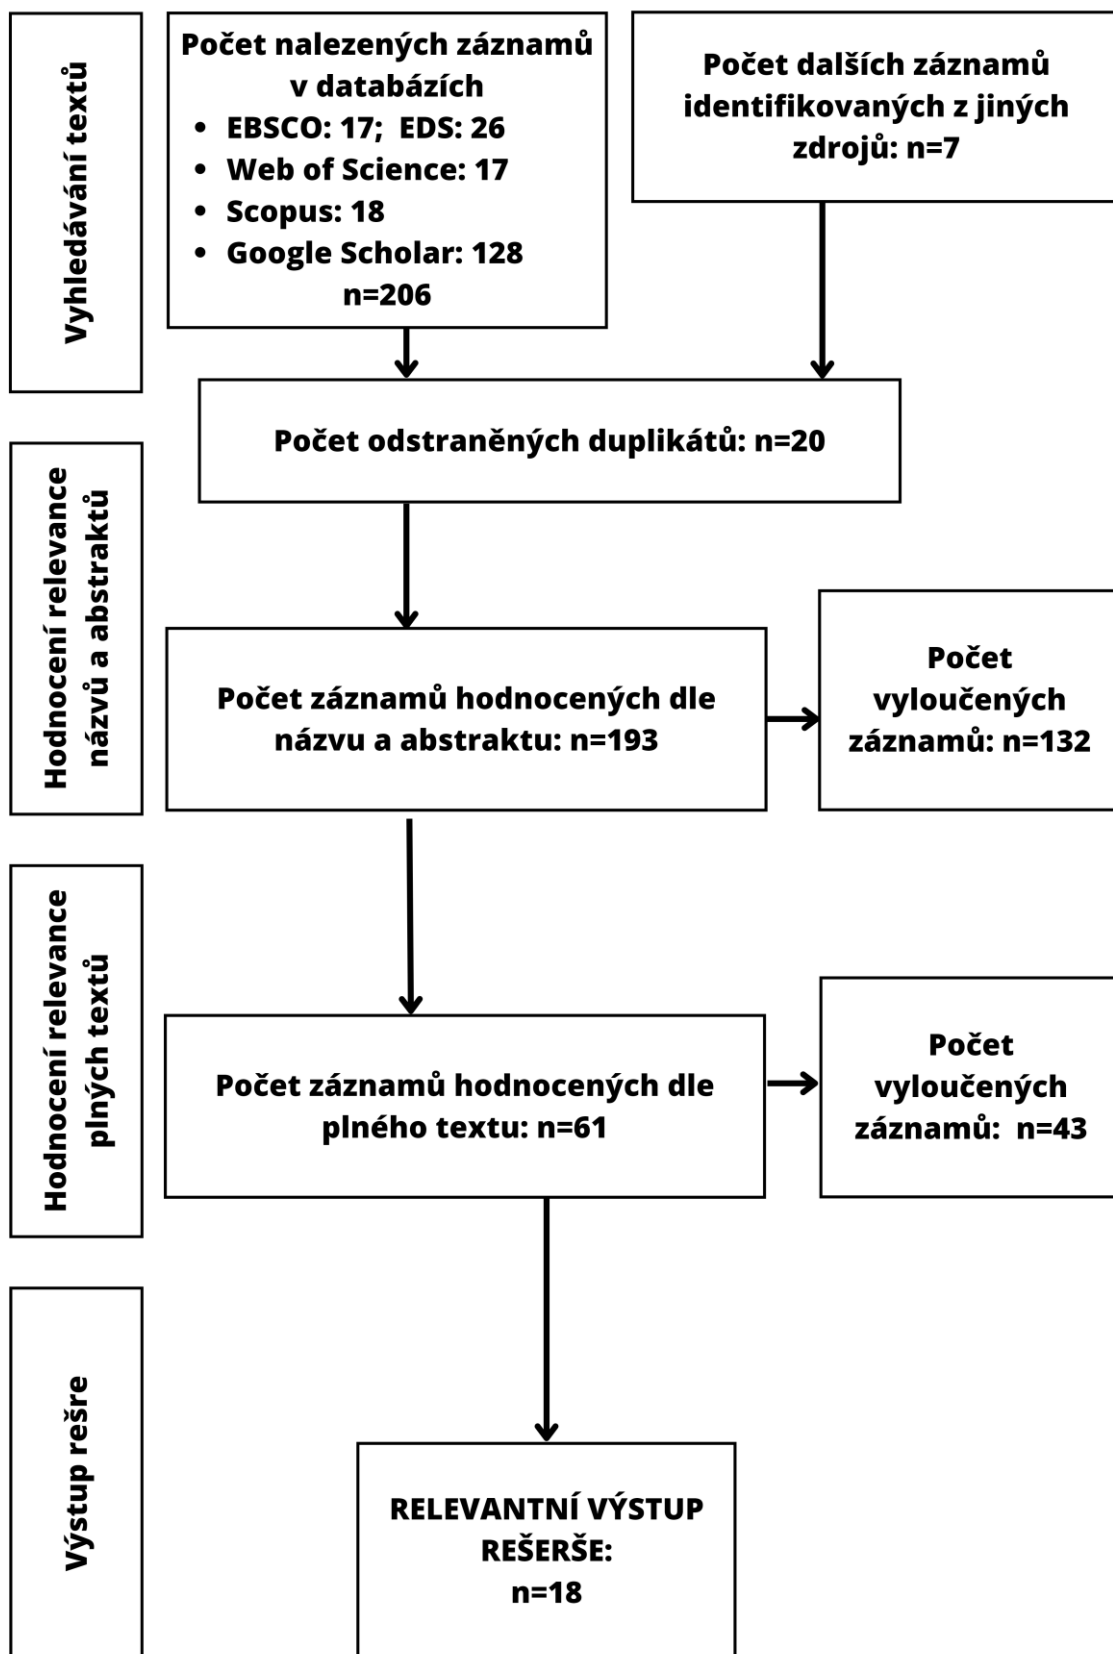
Vyhledávání textů

Počet nalezených záznamů v databázích
- EBSCO: 17; EDS: 26
- Web of Science: 17
- Scopus: 18
- Google Scholar: 128

n=206

Počet dalších záznamů identifikovaných z jiných zdrojů: n=7

Počet odstraněných duplikátů: n=20

Hodnocení relevance názvů a abstraktů

Počet záznamů hodnocených dle názvu a abstraktu: n=193

Počet vyloučených záznamů: n=132

Hodnocení relevance plných textů

Počet záznamů hodnocených dle plného textu: n=61

Počet vyloučených záznamů: n=43

Výstup rešre

RELEVANTNÍ VÝSTUP REŠERŠE: n=18